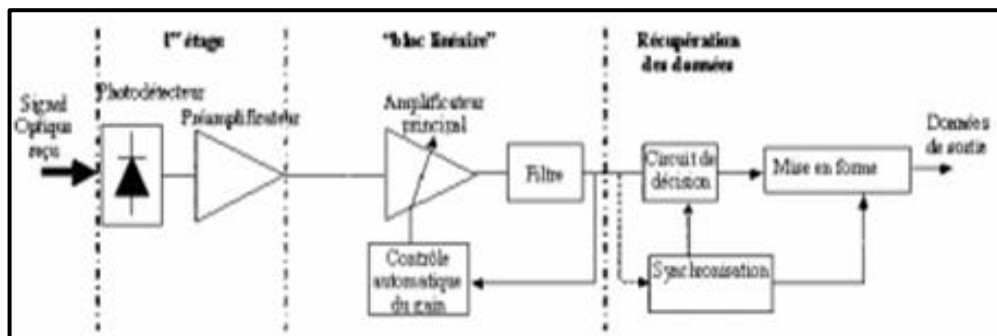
1$^{er}$ étage

"bloc linéaire"

Récupération des données

Signal Optique reçu

Photodétecteur

Préamplificateur

Amplificateur principal

Filtre

Circuit de décision

Mise en forme

Données de sortie

Contrôle automatique du gain

Synchronisation